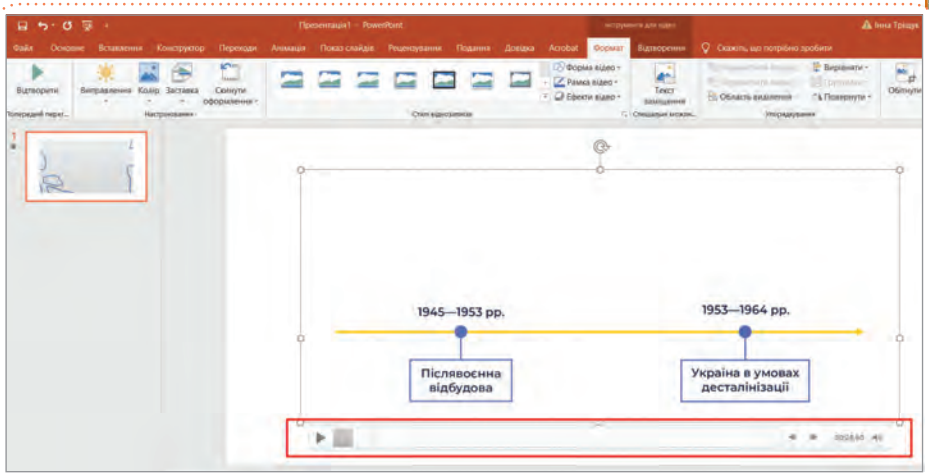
Презентація1 — PowerPoint

Інструменти для відео

Інна Тріщук

Файл Основне Вставлення Конструктор Переходи Анімація Показ слайдів Рецензування Подання Довідка Acrobat Формат Відтворення Скажіть, що потрібно зробити

Відтворити

Виправлення Колір Заставка Скинути оформлення

Попередній перег... Настроювання

Форма відео Рамка відео Ефекти відео

Стилі відеозаписів

Текст заміщення

Спеціальні можл...

Область виділення Вирівняти Повернути

Упорядкування

Обітнути

1

1945—1953 рр.

1953—1964 рр.

Післявоєнна відбудова

Україна в умовах десталінізації

00:28.60